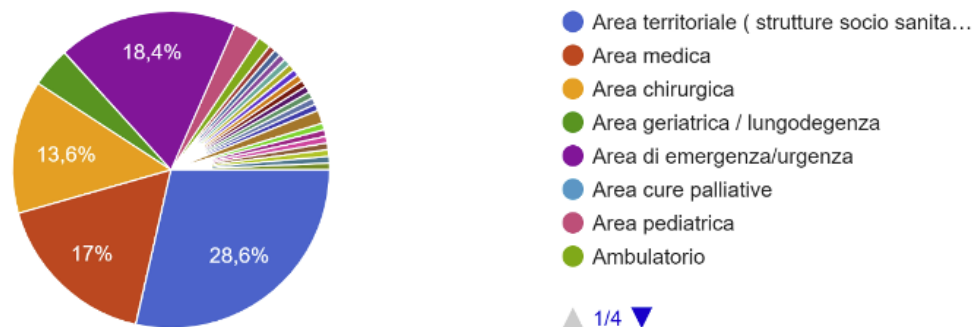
18,4%

13,6%

17%

28,6%

Area territoriale ( strutture socio sanita…
Area medica
Area chirurgica
Area geriatrica / lungodegenza
Area di emergenza/urgenza
Area cure palliative
Area pediatrica
Ambulatorio

▲ 1/4 ▼